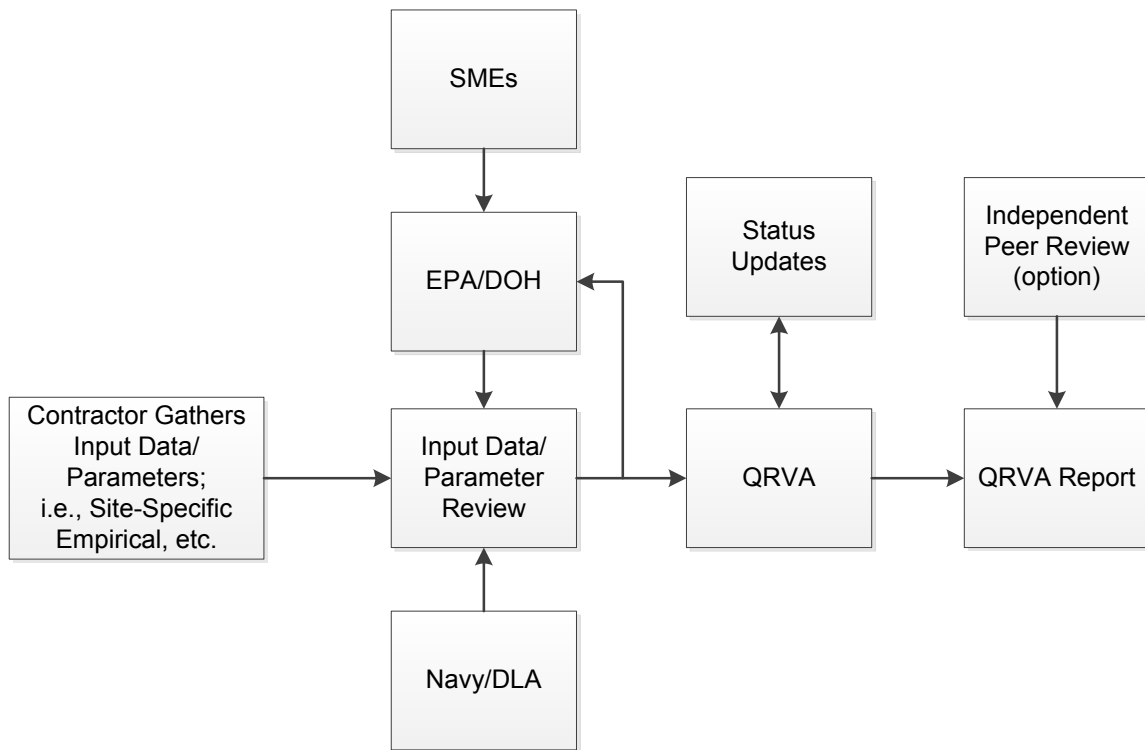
SMEs

EPA/DOH

Status Updates

Independent Peer Review (option)

Contractor Gathers Input Data/ Parameters; i.e., Site-Specific Empirical, etc.

Input Data/ Parameter Review

QRVA

QRVA Report

Navy/DLA